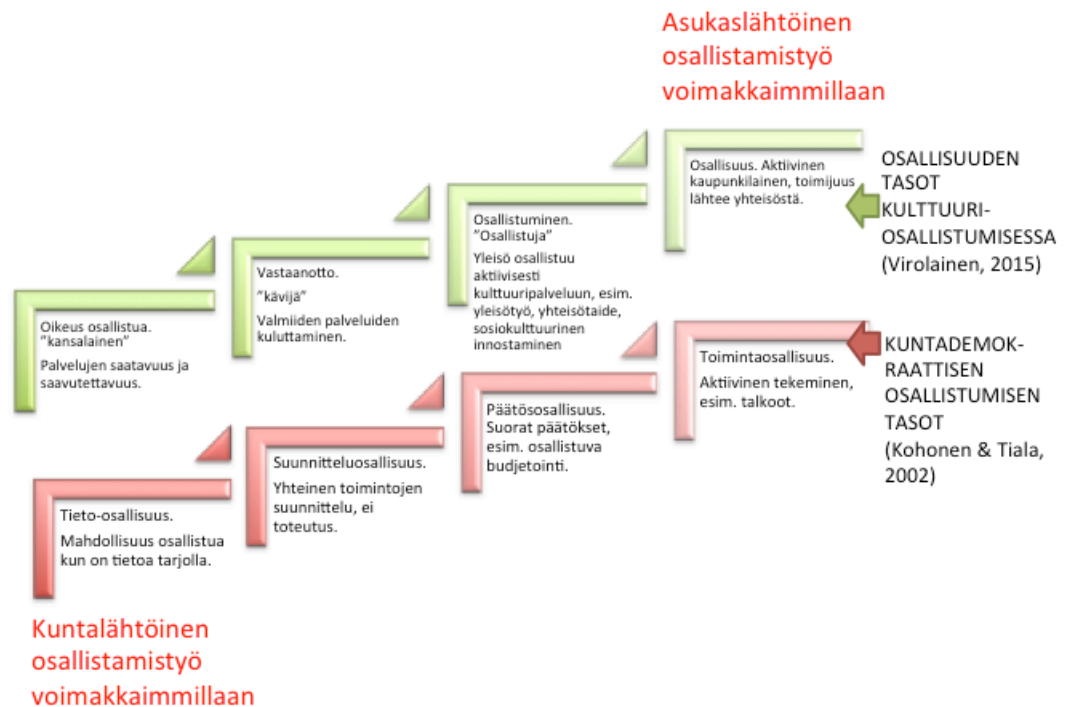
Asukaslähtöinen osallistamistyö voimakkaimmillaan

Oikeus osallistua. "kansalainen"

Palvelujen saatavuus ja saavutettavuus.

Vastaanotto.

"kävijä"

Valmiiden palveluiden kuluttaminen.

Osallistuminen. "Osallistuja"

Yleisö osallistuu aktiivisesti kulttuuripalveluun, esim. yleisötyö, yhteisötaide, sosiokulttuurinen innostaminen

Osallisuus. Aktiivinen kaupunkilainen, toimijuus lähtee yhteisöstä.

OSALLISUUDEN TASOT KULTTUURI-OSALLISTUMISESSA (Virolainen, 2015)

Tieto-osallisuus.

Mahdollisuus osallistua kun on tietoa tarjolla.

Suunnitteluosallisuus.

Yhteinen toimintojen suunnittelu, ei toteutus.

Päätösosallisuus. Suorat päätökset, esim. osallistuva budjetointi.

Toimintaosallisuus.

Aktiivinen tekeminen, esim. talkoot.

KUNTADEMOK-RAATTISEN OSALLISTUMISEN TASOT (Kohonen & Tiala, 2002)

Kuntalähtöinen osallistamistyö voimakkaimmillaan